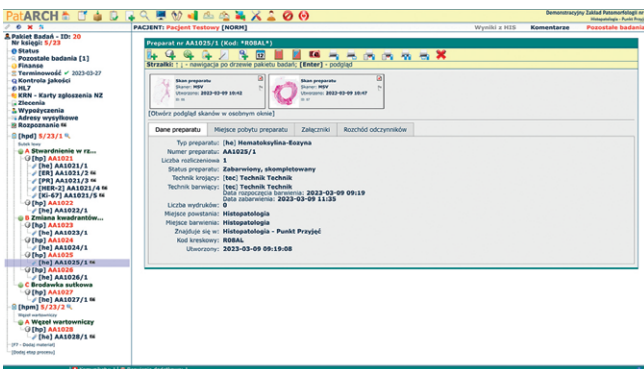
PatARCH

Demonstracyjny Zakład Patomorfologii
Histopatologia - Punkt Przyjęć

PACJENT: Pacjent Testowy [NORM]

Wyniki z HIS Komentarze Pozostałe badania

Pakiet Badań - ID: 20
Nr księgi: 5/23
Status
Pozostałe badania [1]
Finanse
Terminowość 2023-03-27
Kontrola jakości
HL7
KRN - Karty zgłoszenia NZ
Zlecenia
Wypożyczenia
Adresy wysyłkowe
Rozpoznanie

[hpd] 5/23/1
A Stwardnienie w rz...
[hp] AA1021
[he] AA1021/1
[ER] AA1021/2
[PR] AA1021/3
[HER-2] AA1021/4
[Ki-67] AA1021/5
[hp] AA1022
[he] AA1022/1
B Zmiana kwadrantów...
[hp] AA1023
[he] AA1023/1
[hp] AA1024
[he] AA1024/1
[hp] AA1025
[he] AA1025/1
[hp] AA1026
[he] AA1026/1
C Brodawka sutkowa
[hp] AA1027
[he] AA1027/1
[hpm] 5/23/2
A Węzeł wartowniczy
[hp] AA1028
[he] AA1028/1
[Dodaj etap procesu]

Preparat nr AA1025/1 (Kod: *R08AL*)

Strzałki: ↑ ↓ - nawigacja po drzewie pakietu badań; [Enter] - podgląd

Skan preparatu
Skaner: MSV
Utworzono: 2023-03-09 10:42

Skan preparatu
Skaner: MSV
Utworzono: 2023-03-09 10:47

[Otwórz podgląd skanów w osobnym oknie]

Dane preparatu | Miejsce pobytu preparatu | Załączniki | Rozchód odczynników

Typ preparatu: [he] Hematoksylina-Eozyna
Numer preparatu: AA1025/1
Liczba rozliczeniowa: 1
Status preparatu: Zabarwiony, skompletowany
Technik krojący: [tec] Technik Technik
Technik barwiący: [tec] Technik Technik
Data rozpoczęcia barwienia: 2023-03-09 09:19
Data zabarwienia: 2023-03-09 11:35
Liczba wydruków: 0
Miejsce powstania: Histopatologia
Miejsce barwienia: Histopatologia
Znajduje się w: Histopatologia - Punkt Przyjęć
Kod kreskowy: R08AL
Utworzono: 2023-03-09 09:19:08